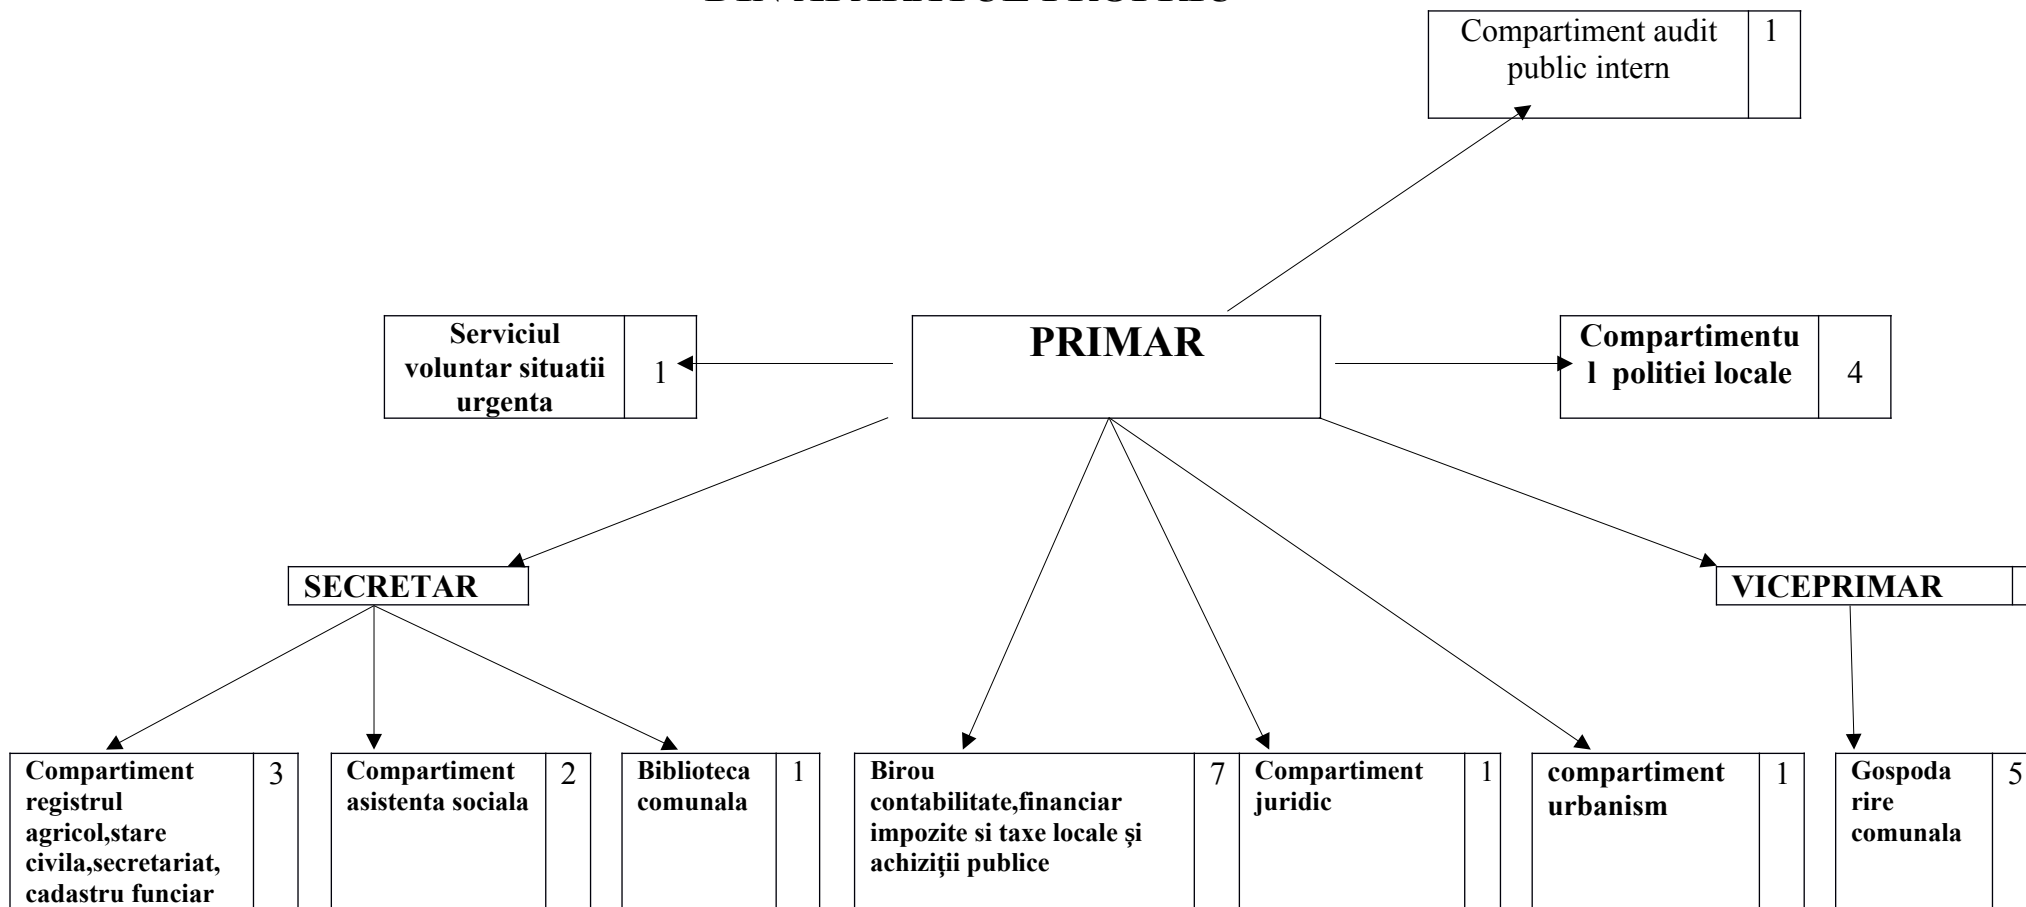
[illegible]

Compartiment audit public intern 1

Serviciul voluntar situatii urgenta 1

PRIMAR

Compartimentul politiei locale 4

SECRETAR

VICEPRIMAR

Compartiment registrul agricol,stare civila,secretariat, cadastru funciar 3

Compartiment asistenta sociala 2

Biblioteca comunala 1

Birou contabilitate,financiar impozite si taxe locale și achiziții publice 7

Compartiment juridic 1

compartiment urbanism 1

Gospodarire comunala 5